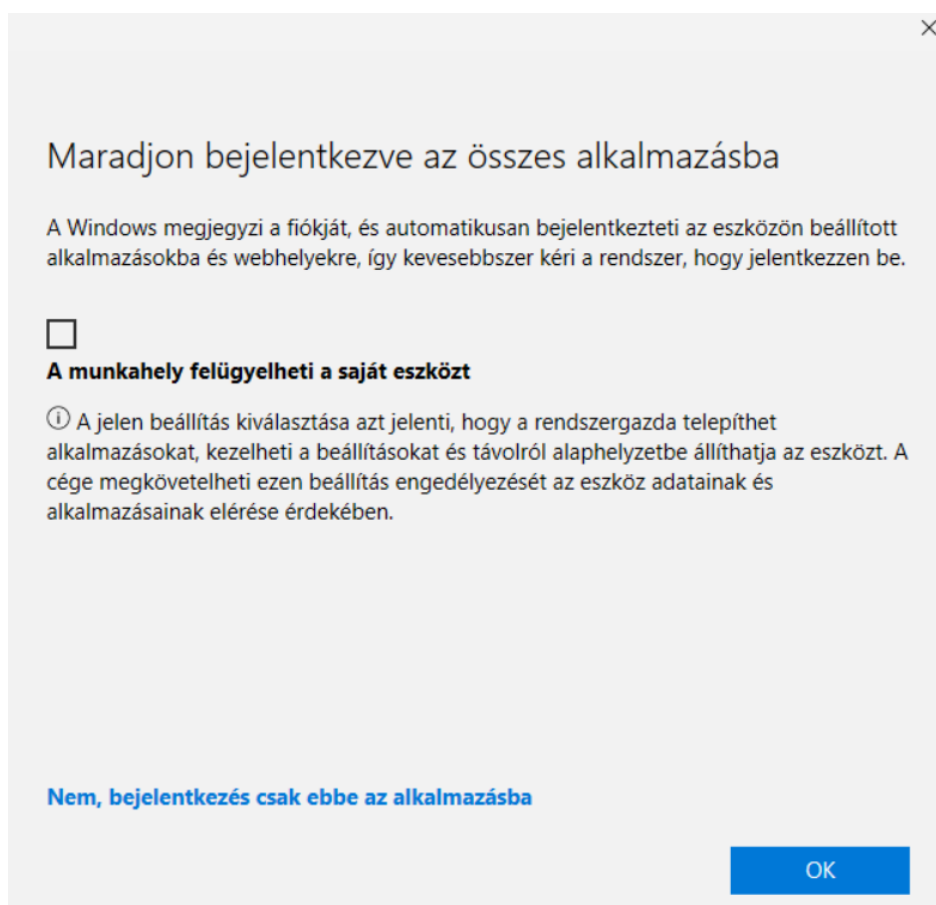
×

Maradjon bejelentkezve az összes alkalmazásba

A Windows megjegyzi a fiókját, és automatikusan bejelentkezteti az eszközön beállított alkalmazásokba és webhelyekre, így kevesebbszer kéri a rendszer, hogy jelentkezzen be.

A munkahely felügyelheti a saját eszközt

ⓘ A jelen beállítás kiválasztása azt jelenti, hogy a rendszergazda telepíthet alkalmazásokat, kezelheti a beállításokat és távolról alaphelyzetbe állíthatja az eszközt. A cége megkövetelheti ezen beállítás engedélyezését az eszköz adatainak és alkalmazásainak elérése érdekében.

Nem, bejelentkezés csak ebbe az alkalmazásba

OK